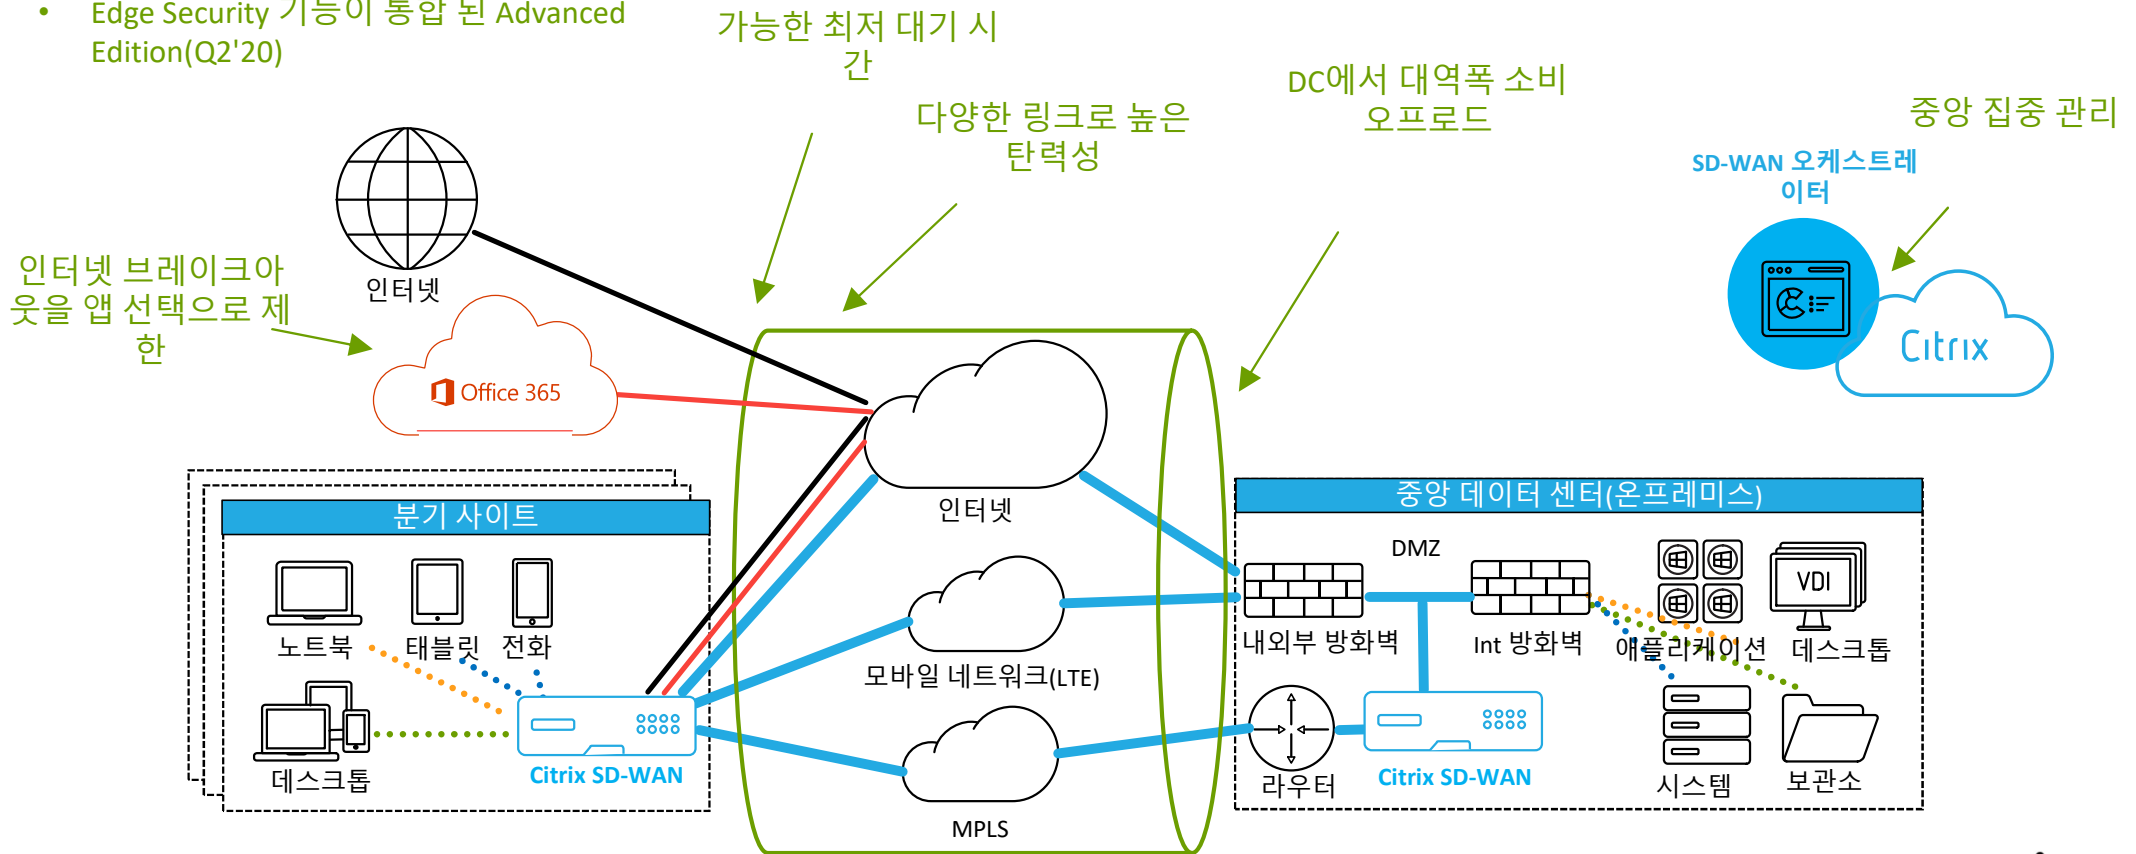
• Edge Security 기능이 통합 된 Advanced Edition(Q2'20)

가능한 최저 대기 시간

다양한 링크로 높은 탄력성

DC에서 대역폭 소비 오프로드

중앙 집중 관리

SD-WAN 오케스트레이터

Citrix

인터넷 브레이크아웃을 앱 선택으로 제한

인터넷

Office 365

인터넷

분기 사이트

노트북

태블릿

전화

데스크톱

Citrix SD-WAN

모바일 네트워크(LTE)

MPLS

중앙 데이터 센터(온프레미스)

DMZ

내외부 방화벽

Int 방화벽

애플리케이션

VDI

데스크톱

라우터

Citrix SD-WAN

시스템

보관소